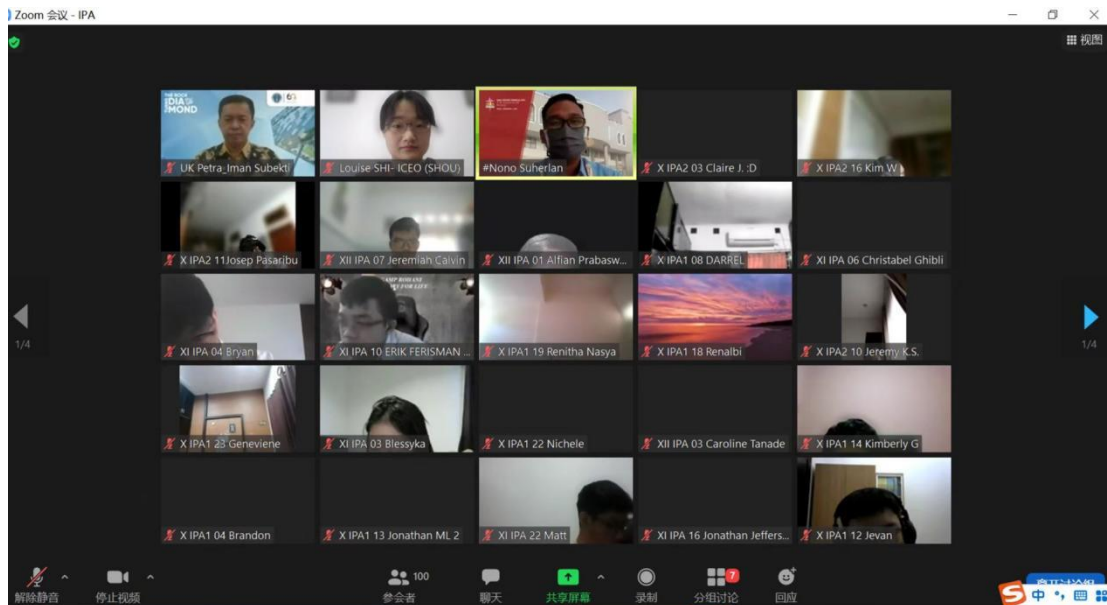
Zoom 会议 - IPA

视图

1/4

1/4

UK Petra_Iman Subekti
Louise SHI- ICEO (SHOU)
#Nono Suherlan
X IPA2 03 Claire J. :D
X IPA2 16 Kim W
X IPA2 11Josep Pasaribu
XII IPA 07 Jeremiah Calvin
XII IPA 01 Alfian Prabasw...
X IPA1 08 DARREL
XI IPA 06 Christabel Ghibli
XI IPA 04 Bryan
XI IPA 10 ERIK FERISMAN ...
X IPA1 19 Renitha Nasya
X IPA1 18 Renalbi
X IPA2 10 Jeremy K.S.
X IPA1 23 Geneviene
XI IPA 03 Blessyka
X IPA1 22 Nichele
XII IPA 03 Caroline Tanade
X IPA1 14 Kimberly G
X IPA1 04 Brandon
X IPA1 13 Jonathan ML 2
XI IPA 22 Matt
XI IPA 16 Jonathan Jeffers...
X IPA1 12 Jevan

解除静音
停止视频
100
参会者
聊天
共享屏幕
录制
7
分组讨论
回应
中